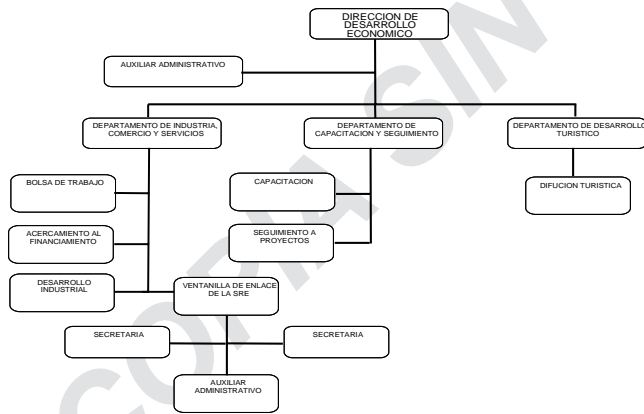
DIRECCION DE DESARROLLO ECONOMICO

AUXILIAR ADMINISTRATIVO

DEPARTAMENTO DE INDUSTRIA, COMERCIO Y SERVICIOS

DEPARTAMENTO DE CAPACITACION Y SEGUIMIENTO

DEPARTAMENTO DE DESARROLLO TURISTICO

BOLSA DE TRABAJO

CAPACITACION

DIFUCION TURISTICA

ACERCAMIENTO AL FINANCIAMIENTO

SEGUIMIENTO A PROYECTOS

DESARROLLO INDUSTRIAL

VENTANILLA DE ENLACE DE LA SRE

SECRETARIA

SECRETARIA

AUXILIAR ADMINISTRATIVO

COPIA SIN